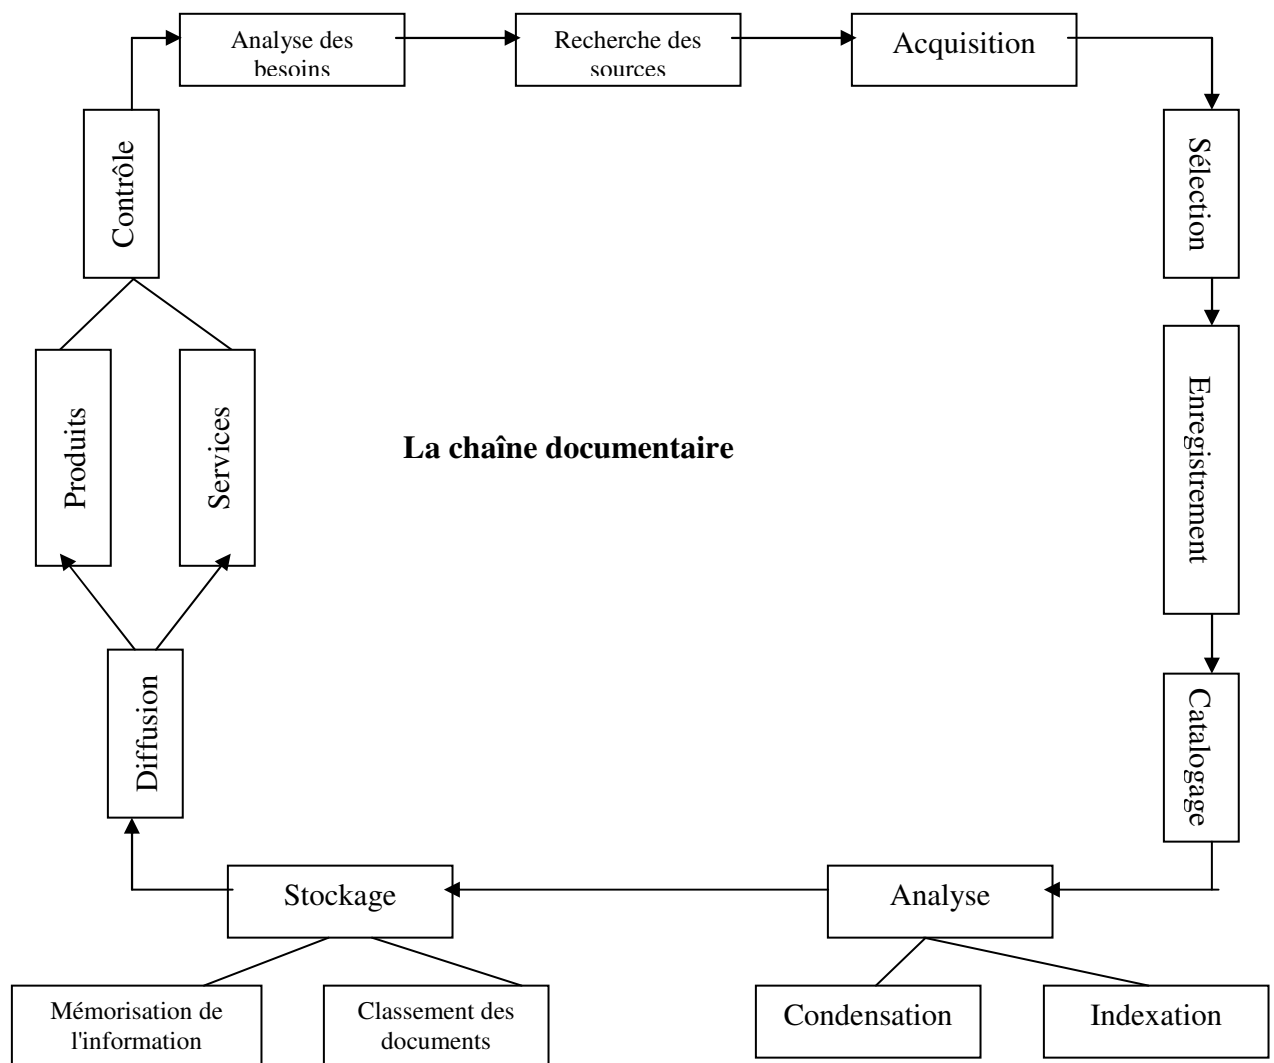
Analyse des besoins

Recherche des sources

Acquisition

Sélection

Enregistrement

Catalogage

Analyse

Condensation

Indexation

Stockage

Mémorisation de l'information

Classement des documents

Diffusion

Produits

Services

Contrôle

La chaîne documentaire